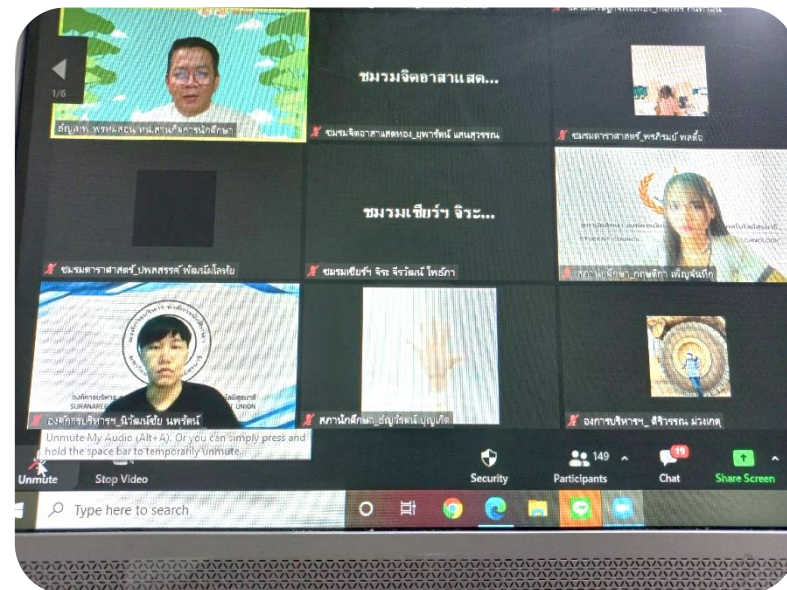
1/6

ชมรมจิตอาสาแสด...

ชมรมจิตอาสาแสดทอง_ยุพารัตน์ แสนสุวรรณ

ชมรมดาราศาสตร์_พรภิรมย์ ทองดี

ชมรมดาราศาสตร์_บุพลสรรค์ พัฒน์โลหิต

ชมรมเชียร์ฯ จิระ...

ชมรมเชียร์ฯ จิระ จิรวัฒน์ โพธิ์ภา

SURANAREE

UNION

องค์กรบริหารฯ_นิวัฒน์ชัย นพรัตน์

สภานักศึกษา_ธัญวัชร์ บุญเกิด

องการบริหารฯ_ ศิริวรรณ ม่วงเกตุ

Unmute My Audio (Alt+A). Or you can simply press and hold the space bar to temporarily unmute.

Unmute

Stop Video

Security

149

Participants

19

Chat

Share Screen

Type here to search